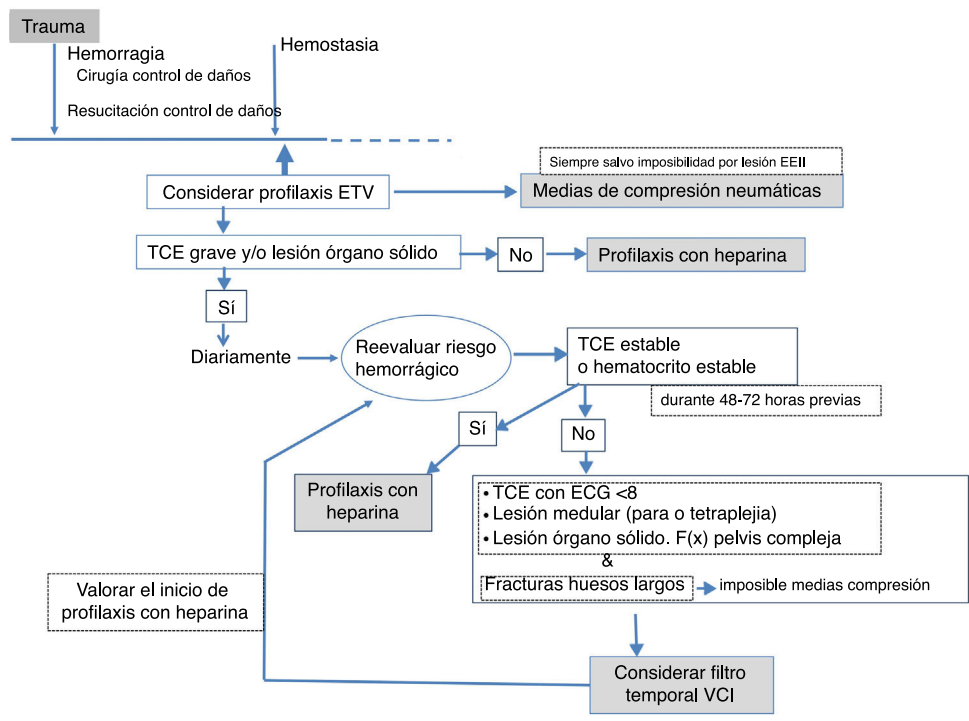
Trauma

Hemorragia

Cirugía control de daños

Resucitación control de daños

Hemostasia

Siempre salvo imposibilidad por lesión EEII

Considerar profilaxis ETV

Medias de compresión neumáticas

TCE grave y/o lesión órgano sólido

No

Profilaxis con heparina

Sí

Diariamente

Reevaluar riesgo hemorrágico

TCE estable o hematocrito estable

durante 48-72 horas previas

Sí

No

Profilaxis con heparina

• TCE con ECG <8
• Lesión medular (para o tetraplejia)
• Lesión órgano sólido. F(x) pelvis compleja
&
Fracturas huesos largos

imposible medias compresión

Valorar el inicio de profilaxis con heparina

Considerar filtro temporal VCI